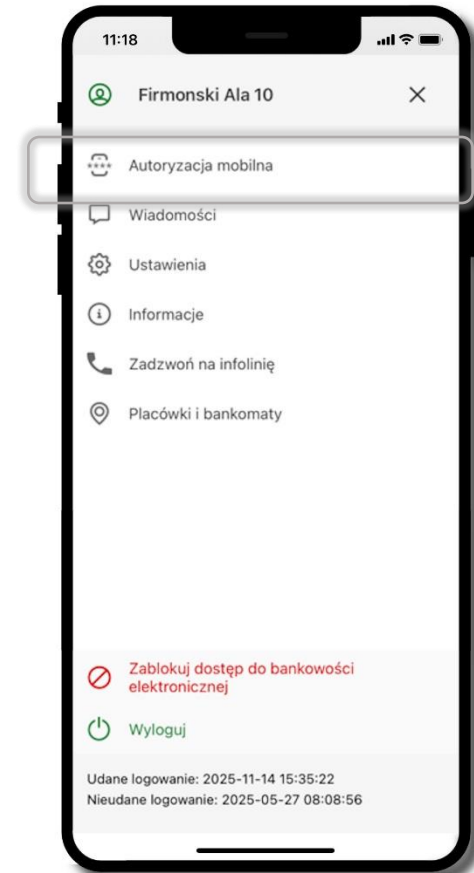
11:18

Firmonski Ala 10

Autoryzacja mobilna

Wiadomości

Ustawienia

Informacje

Zadzwoń na infolinię

Placówki i bankomaty

Zablokuj dostęp do bankowości elektronicznej

Wyloguj

Udane logowanie: 2025-11-14 15:35:22
Nieudane logowanie: 2025-05-27 08:08:56